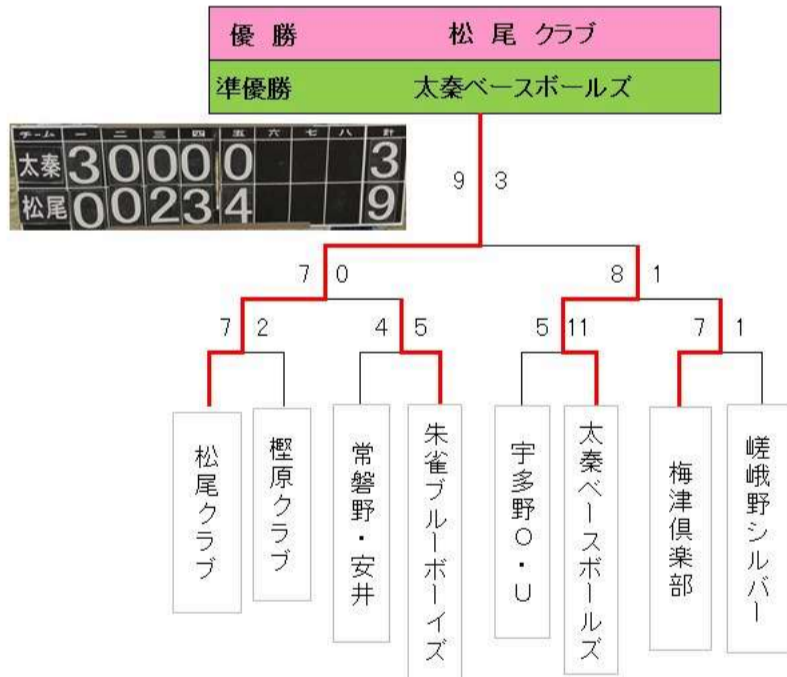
優 勝　松尾 クラブ

準優勝　太秦ベースボールズ

| チーム | 一 | 二 | 三 | 四 | 五 | 六 | 七 | 八 | 計 |
|---|---|---|---|---|---|---|---|---|---|
| 太秦 | 3 | 0 | 0 | 0 | 0 | | | | 3 |
| 松尾 | 0 | 0 | 2 | 3 | 4 | | | | 9 |

9 3

7 0

8 1

7 2

4 5

5 11

7 1

松尾クラブ

樫原クラブ

常磐野・安井

朱雀ブルーボーイズ

宇多野O・U

太秦ベースボールズ

梅津倶楽部

嵯峨野シルバー